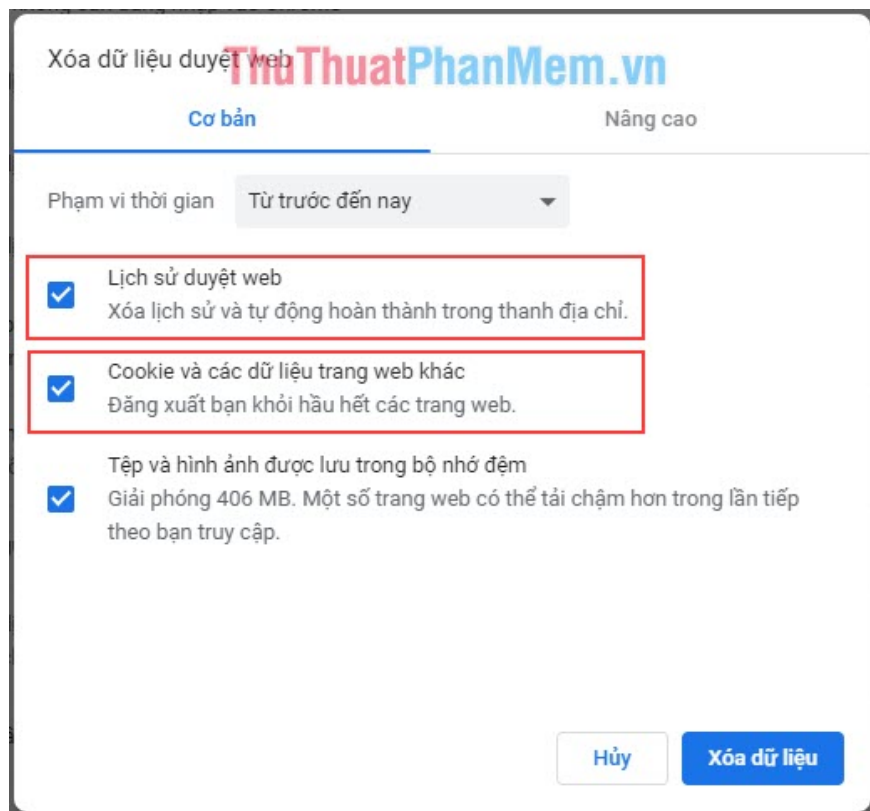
Xóa dữ liệu duyệt web
ThuThuatPhanMem.vn

Cơ bản
Nâng cao

Phạm vi thời gian
Từ trước đến nay

Lịch sử duyệt web
Xóa lịch sử và tự động hoàn thành trong thanh địa chỉ.

Cookie và các dữ liệu trang web khác
Đăng xuất bạn khỏi hầu hết các trang web.

Tệp và hình ảnh được lưu trong bộ nhớ đệm
Giải phóng 406 MB. Một số trang web có thể tải chậm hơn trong lần tiếp theo bạn truy cập.

Hủy
Xóa dữ liệu